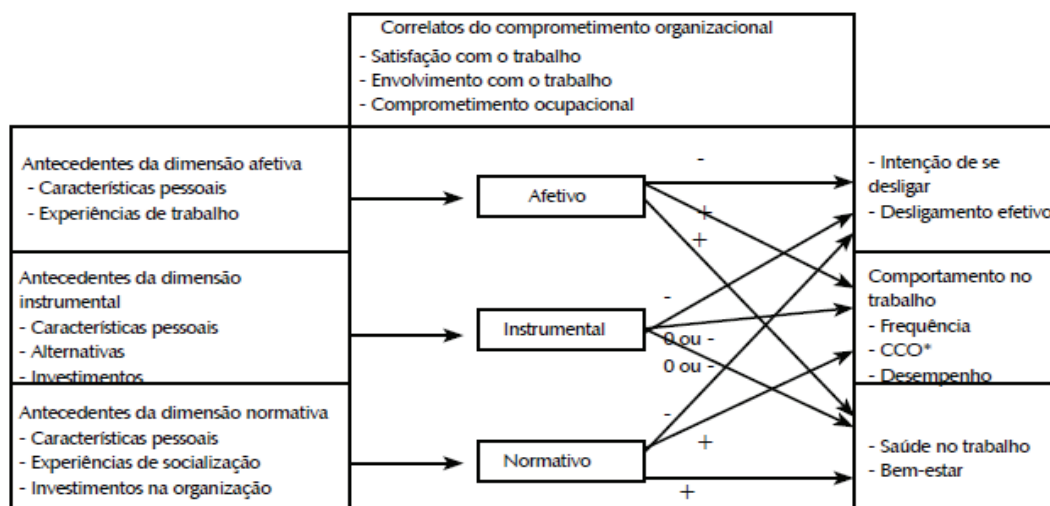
Correlatos do comprometimento organizacional
- Satisfação com o trabalho
- Envolvimento com o trabalho
- Comprometimento ocupacional

Antecedentes da dimensão afetiva
- Características pessoais
- Experiências de trabalho

Antecedentes da dimensão instrumental
- Características pessoais
- Alternativas
- Investimentos

Antecedentes da dimensão normativa
- Características pessoais
- Experiências de socialização
- Investimentos na organização

Afetivo

Instrumental

Normativo

-
+
+
-
0 ou -
0 ou -
-
+
+

- Intenção de se desligar
- Desligamento efetivo

Comportamento no trabalho
- Frequência
- CCO*
- Desempenho

- Saúde no trabalho
- Bem-estar